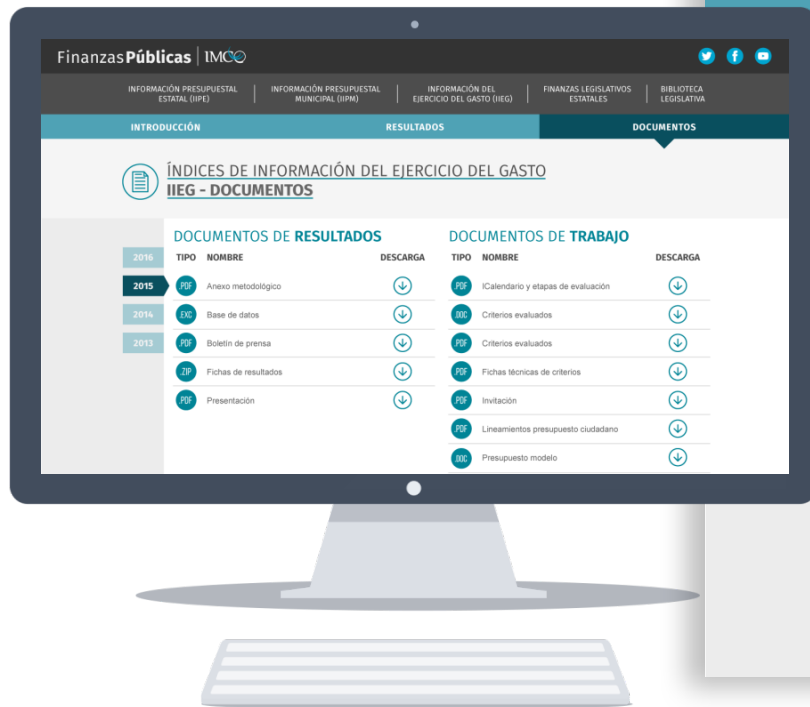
FinanzasPúblicas | IMCO

INFORMACIÓN PRESUPUESTAL ESTATAL (IIPE) | INFORMACIÓN PRESUPUESTAL MUNICIPAL (IIPM) | INFORMACIÓN DEL EJERCICIO DEL GASTO (IIEG) | FINANZAS LEGISLATIVOS ESTATALES | BIBLIOTECA LEGISLATIVA

INTRODUCCIÓN RESULTADOS DOCUMENTOS

ÍNDICES DE INFORMACIÓN DEL EJERCICIO DEL GASTO
IIEG - DOCUMENTOS

2016
2015
2014
2013

DOCUMENTOS DE RESULTADOS

| TIPO | NOMBRE | DESCARGA |
|---|---|---|
| PDF | Anexo metodológico | |
| EXC | Base de datos | |
| PDF | Boletín de prensa | |
| ZIP | Fichas de resultados | |
| PDF | Presentación | |

DOCUMENTOS DE TRABAJO

| TIPO | NOMBRE | DESCARGA |
|---|---|---|
| PDF | lCalendario y etapas de evaluación | |
| DOC | Criterios evaluados | |
| PDF | Criterios evaluados | |
| PDF | Fichas técnicas de criterios | |
| PDF | Invitación | |
| PDF | Lineamientos presupuesto ciudadano | |
| DOC | Presupuesto modelo | |